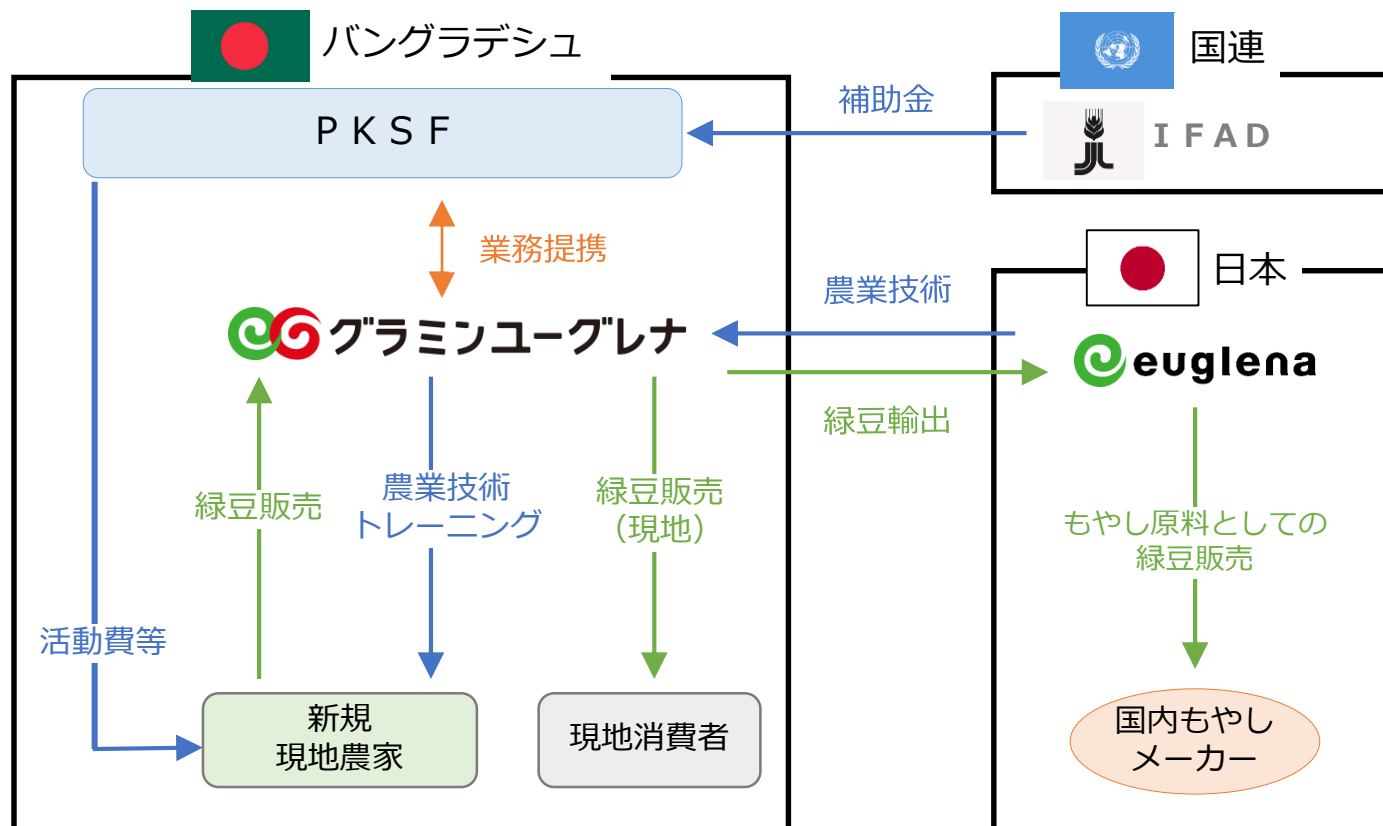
バングラデシュ

国連

補助金

PKSF

IFAD

業務提携

日本

農業技術

グラミンユーグレナ

euglena

緑豆輸出

活動費等

緑豆販売

農業技術トレーニング

緑豆販売（現地）

もやし原料としての緑豆販売

新規現地農家

現地消費者

国内もやしメーカー